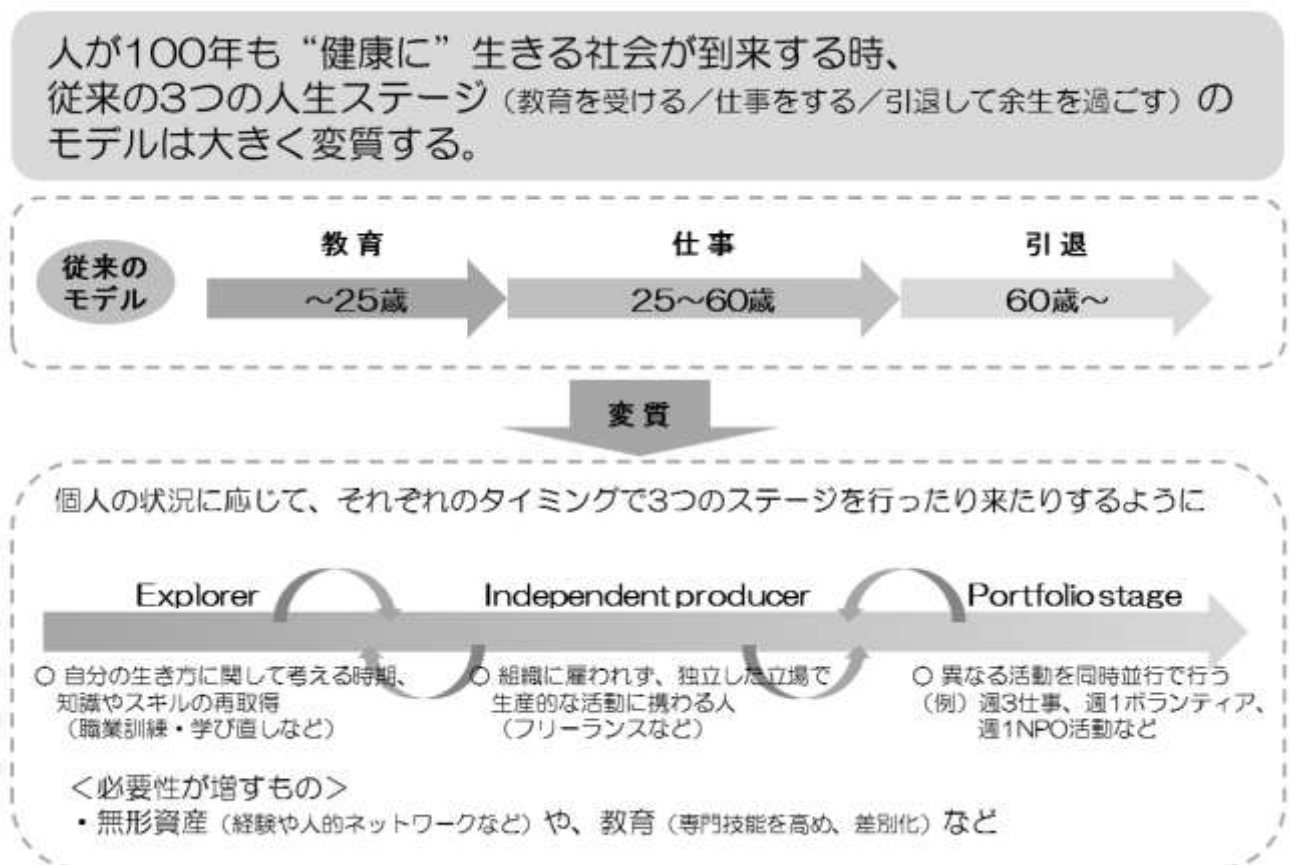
人が100年も“健康に”生きる社会が到来する時、
従来の3つの人生ステージ（教育を受ける／仕事をする／引退して余生を過ごす）のモデルは大きく変質する。

従来のモデル

教育
~25歳

仕事
25~60歳

引退
60歳~

変質

個人の状況に応じて、それぞれのタイミングで3つのステージを行ったり来たりするように

Explorer

Independent producer

Portfolio stage

○ 自分の生き方に関して考える時期、知識やスキルの再取得（職業訓練・学び直しなど）

○ 組織に雇われず、独立した立場で生産的な活動に携わる人（フリーランスなど）

○ 異なる活動を同時並行で行う（例）週3仕事、週1ボランティア、週1NPO活動など

<必要性が増すもの>
・無形資産（経験や人的ネットワークなど）や、教育（専門技能を高め、差別化）など